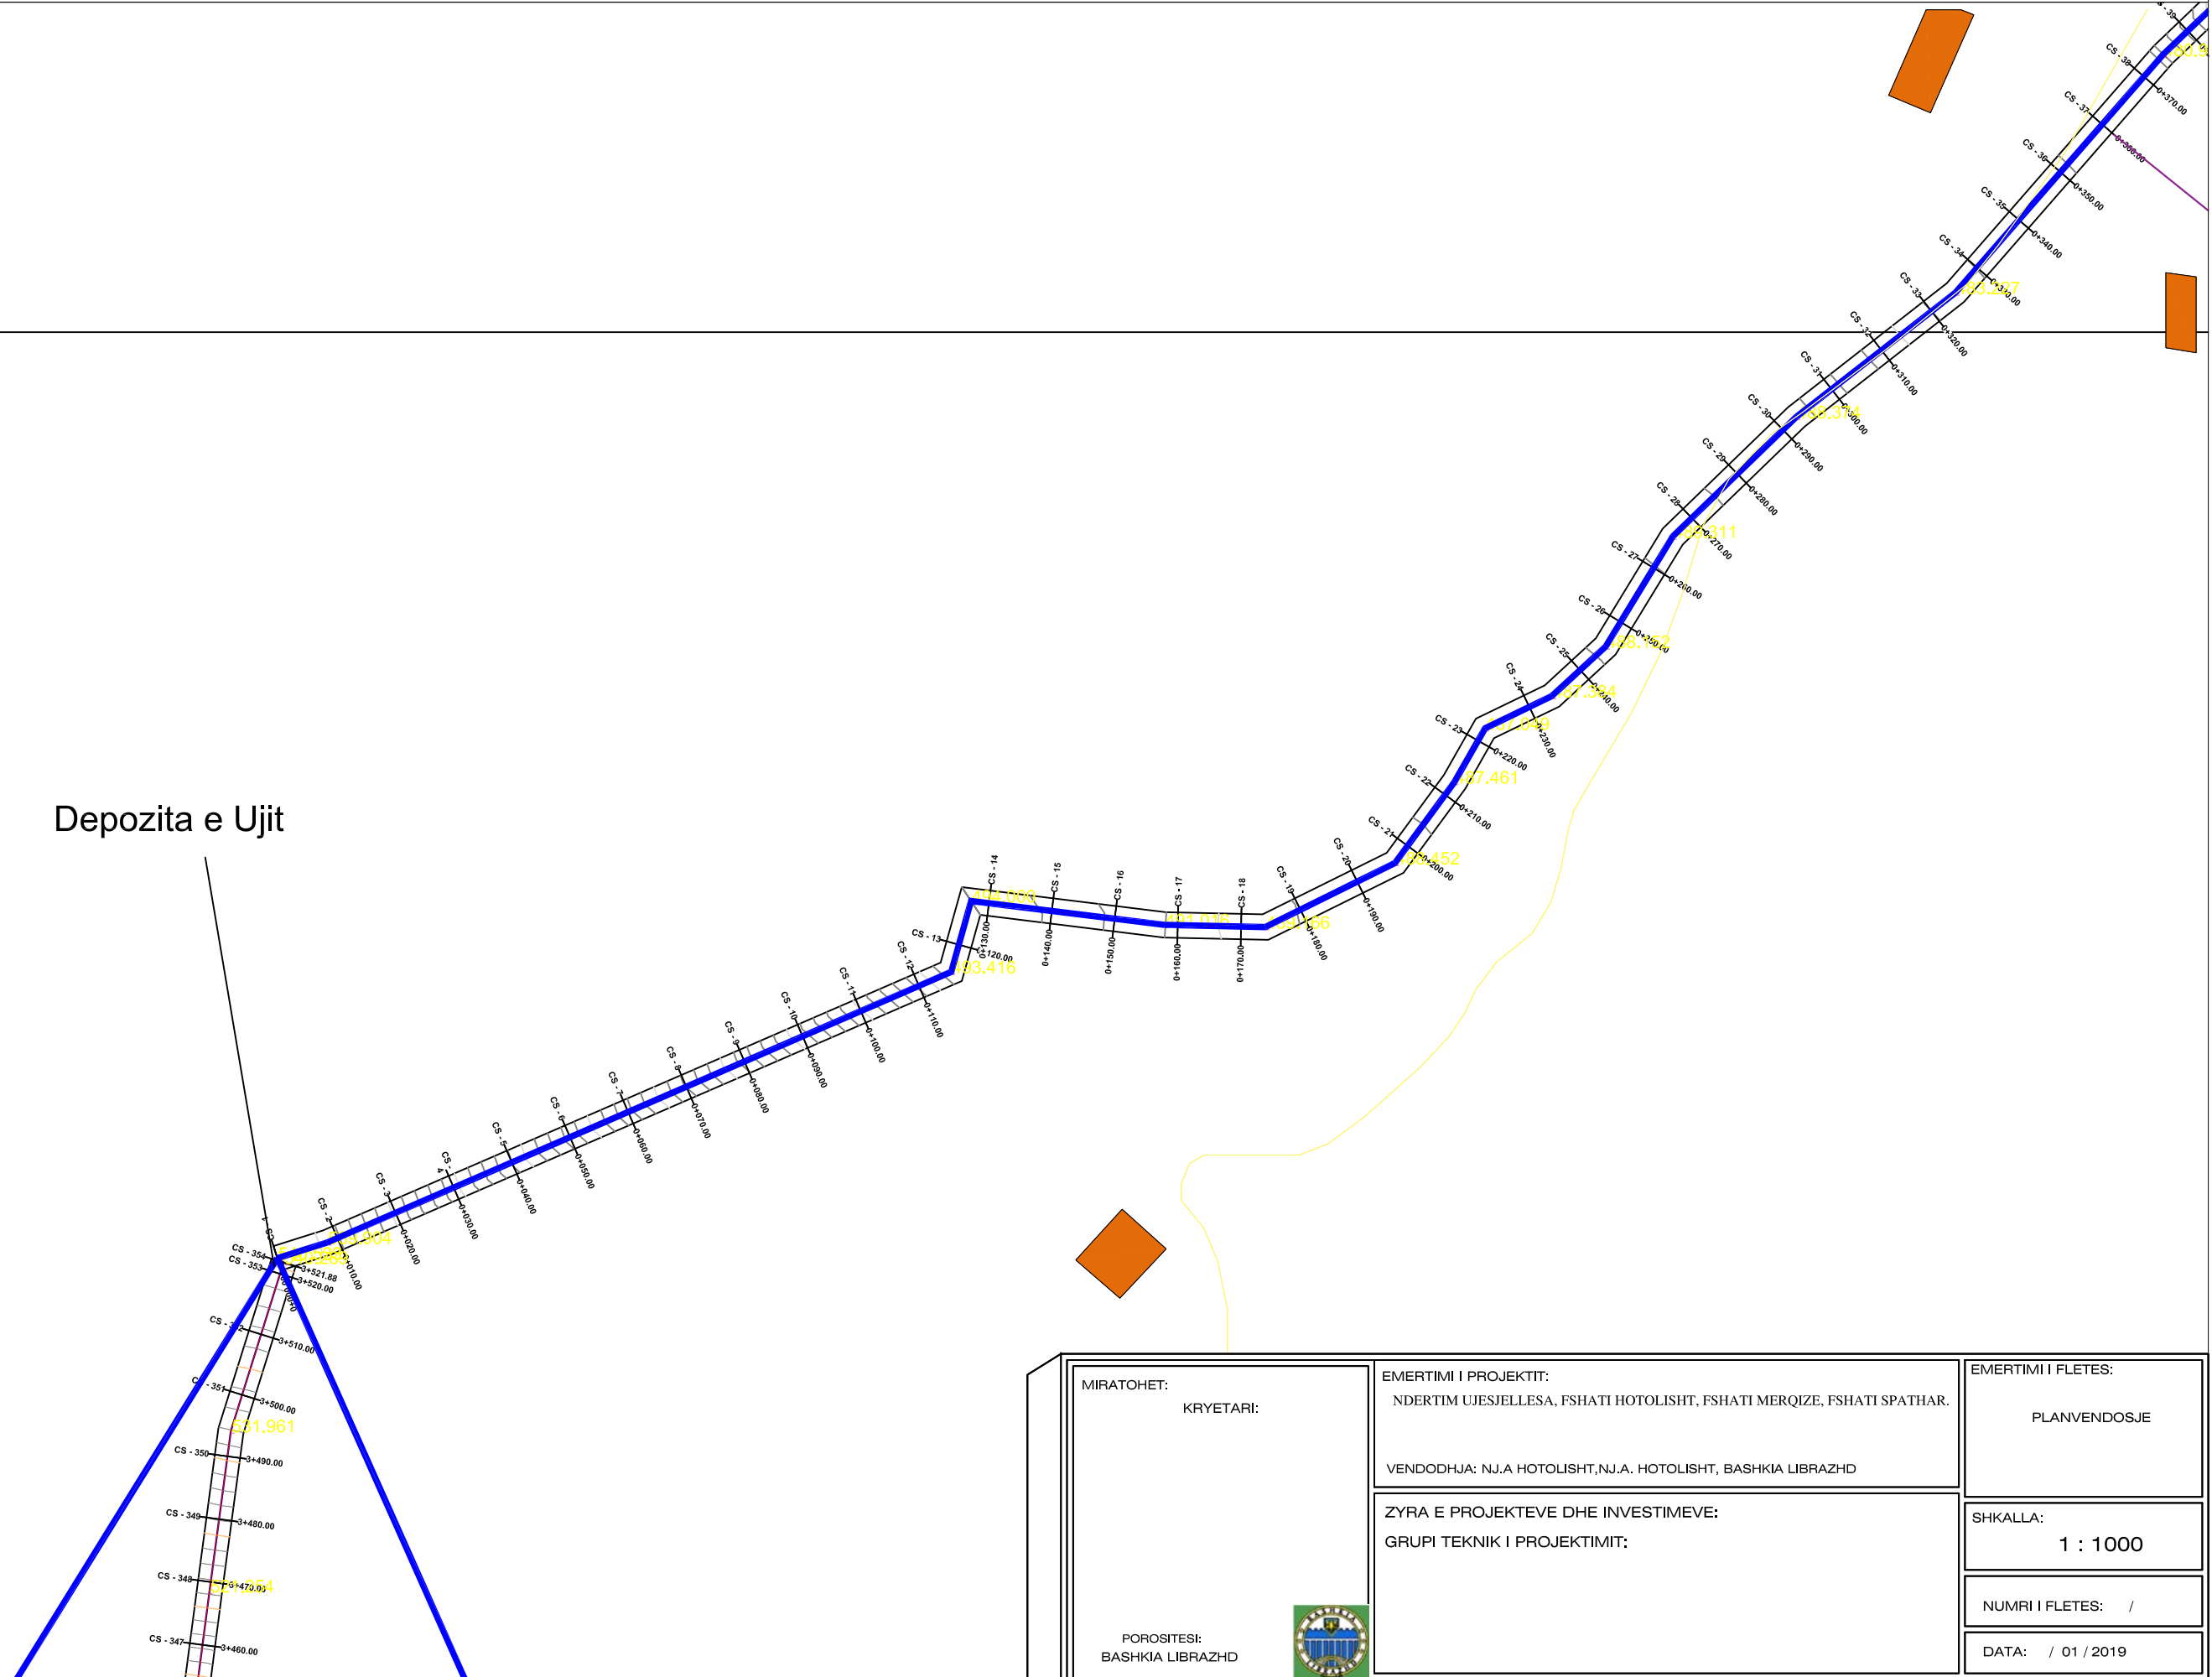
Depozita e Ujit

CS - 2
CS - 3
CS - 4
CS - 5
CS - 6
CS - 7
CS - 8
CS - 9
CS - 10
CS - 11
CS - 12
CS - 13
CS - 14
CS - 15
CS - 16
CS - 17
CS - 18
CS - 19
CS - 20
CS - 21
CS - 22
CS - 23
CS - 24
CS - 25
CS - 26
CS - 27
CS - 28
CS - 29
CS - 30
CS - 31
CS - 32
CS - 33
CS - 34
CS - 35
CS - 36
CS - 37
CS - 38
CS - 39
CS - 354
CS - 353
CS - 352
CS - 351
CS - 350
CS - 349
CS - 348
CS - 347

0+010.00
0+020.00
0+030.00
0+040.00
0+050.00
0+060.00
0+070.00
0+080.00
0+090.00
0+100.00
0+110.00
0+120.00
0+130.00
0+140.00
0+150.00
0+160.00
0+170.00
0+180.00
0+190.00
0+200.00
0+210.00
0+220.00
0+230.00
0+240.00
0+250.00
0+260.00
0+270.00
0+280.00
0+290.00
0+300.00
0+310.00
0+320.00
0+330.00
0+340.00
0+350.00
0+360.00
0+370.00
3+521.88
3+520.00
3+510.00
3+500.00
3+490.00
3+480.00
3+470.00
3+460.00

493.416
531.961

MIRATOHET:
KRYETARI:
POROSITESI:
BASHKIA LIBRAZHD

EMERTIMI I PROJEKTIT:
NDERTIM UJESJELLESA, FSHATI HOTOLISHT, FSHATI MERQIZE, FSHATI SPATHAR.
VENDODHJA: NJ.A HOTOLISHT,NJ.A. HOTOLISHT, BASHKIA LIBRAZHD

ZYRA E PROJEKTEVE DHE INVESTIMEVE:
GRUPI TEKNIK I PROJEKTIMIT:

EMERTIMI I FLETES:
PLANVENDOSJE
SHKALLA:
1 : 1000
NUMRI I FLETES: /
DATA: / 01 / 2019